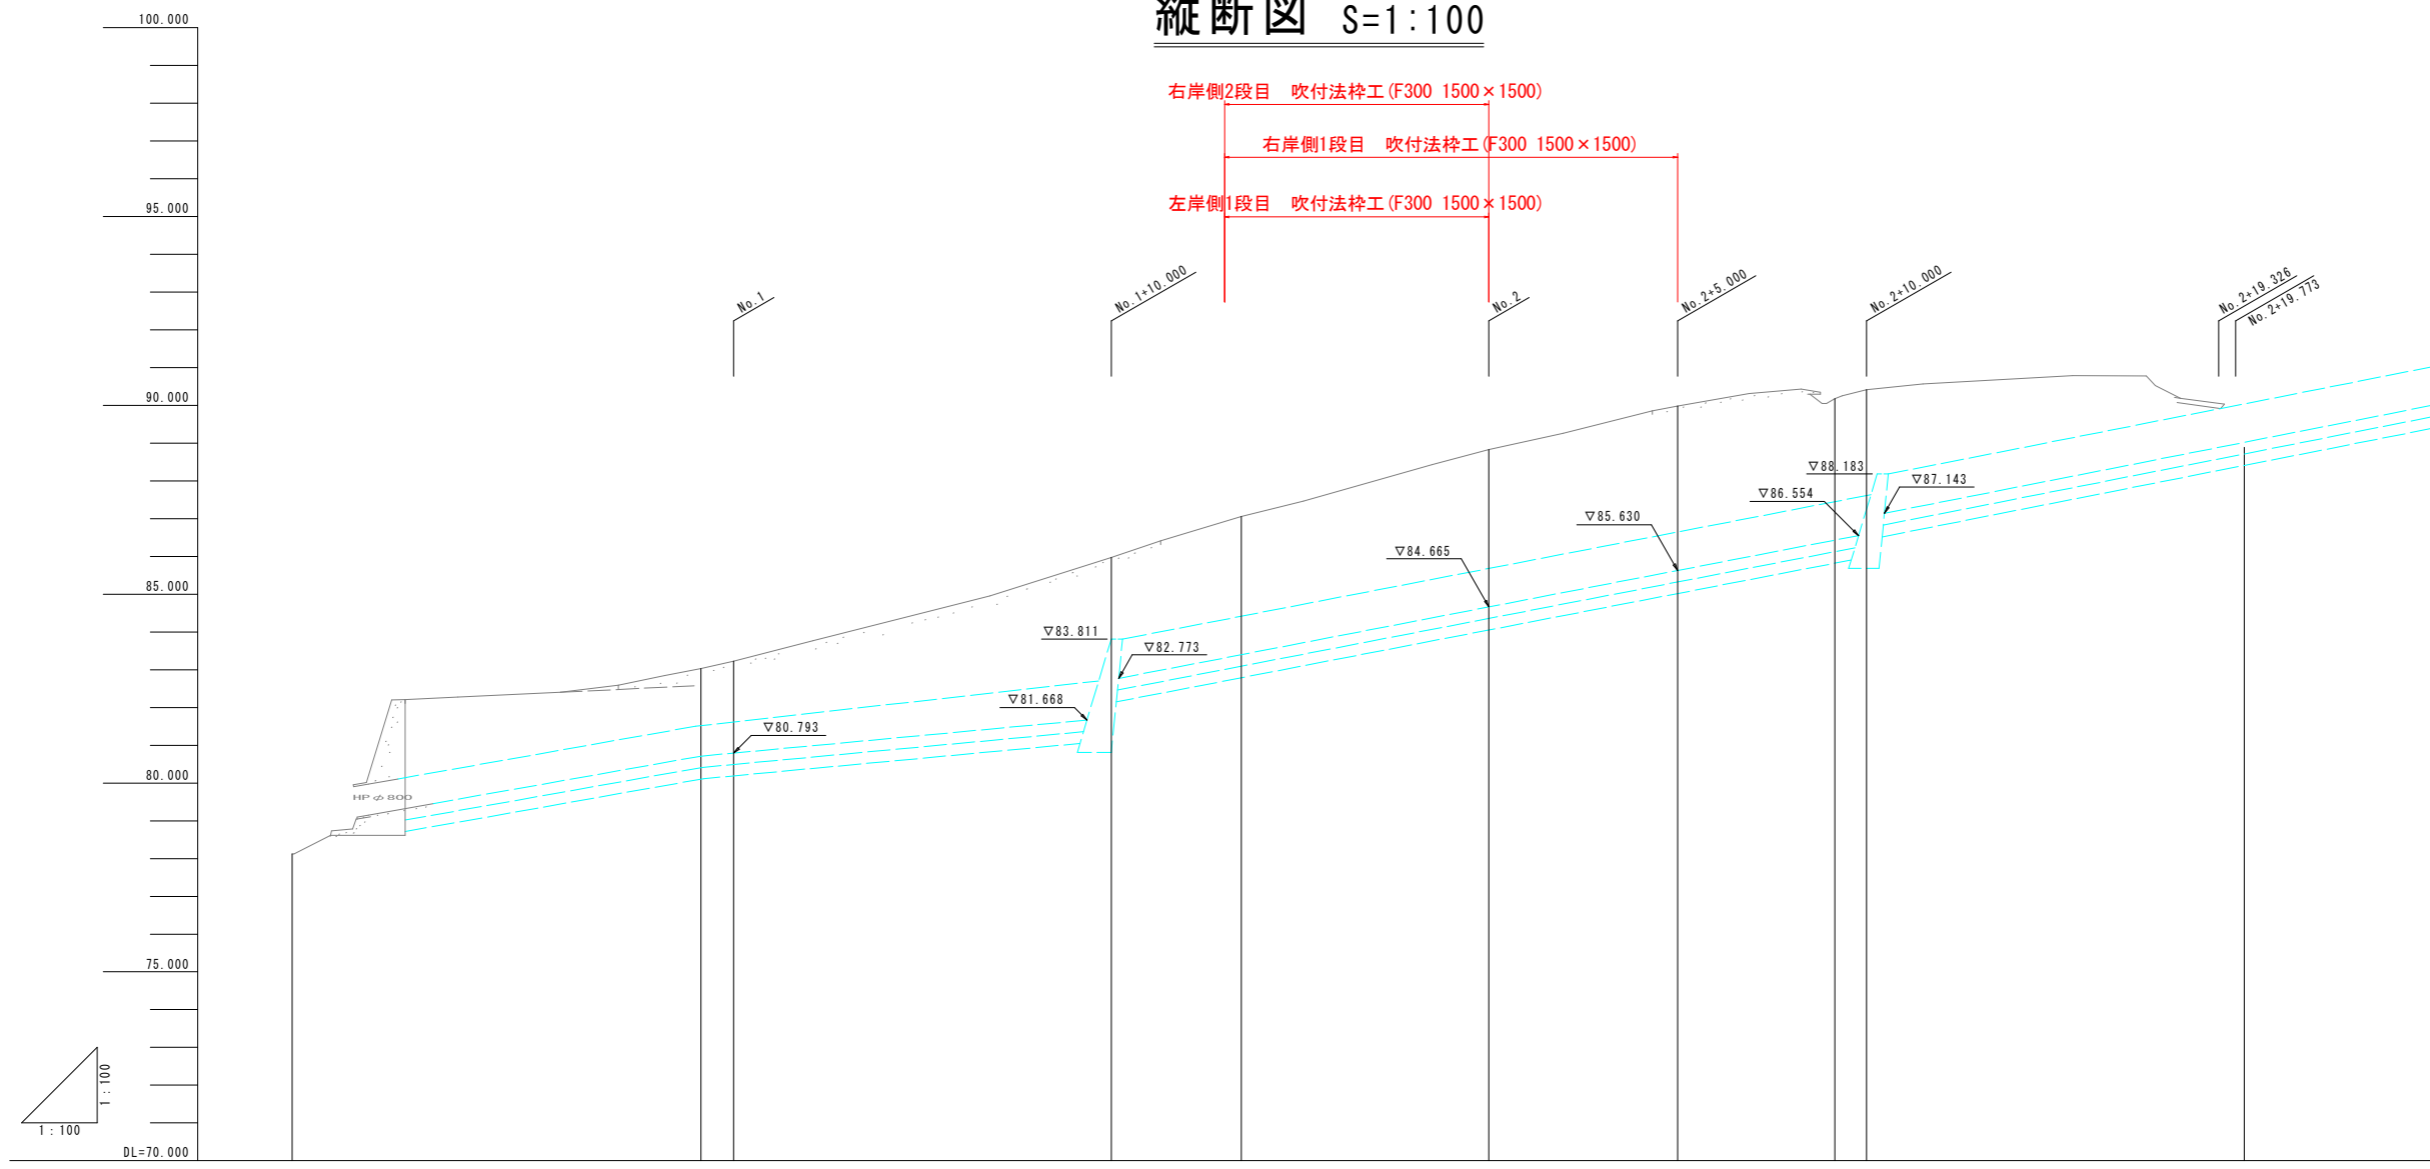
縦断図 S=1:100

右岸側2段目　吹付法枠工(F300 1500×1500)

右岸側1段目　吹付法枠工(F300 1500×1500)

左岸側1段目　吹付法枠工(F300 1500×1500)

100.000

95.000

90.000

85.000

80.000

75.000

DL=70.000

No.1

No.1+10.000

No.2

No.2+5.000

No.2+10.000

No.2+19.326

No.2+19.773

▽88.183

▽87.143

▽86.554

▽85.630

▽84.665

▽83.811

▽82.773

▽81.668

▽80.793

HP φ 800

1:100

1:100